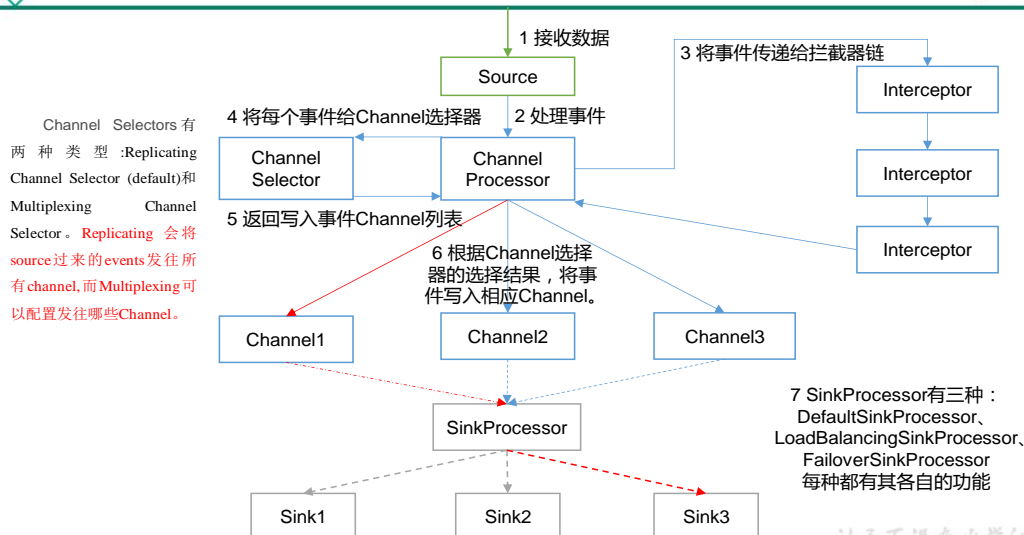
1 接收数据

Source

3 将事件传递给拦截器链

Interceptor

Interceptor

Interceptor

Channel Selectors 有两种类型:Replicating Channel Selector (default)和 Multiplexing Channel Selector。Replicating 会将 source过来的events发往所有channel,而Multiplexing可以配置发往哪些Channel。

4 将每个事件给Channel选择器

2 处理事件

Channel Selector

Channel Processor

5 返回写入事件Channel列表

6 根据Channel选择器的选择结果，将事件写入相应Channel。

Channel1

Channel2

Channel3

SinkProcessor

7 SinkProcessor有三种：DefaultSinkProcessor、LoadBalancingSinkProcessor、FailoverSinkProcessor 每种都有其各自的功能

Sink1

Sink2

Sink3

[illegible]